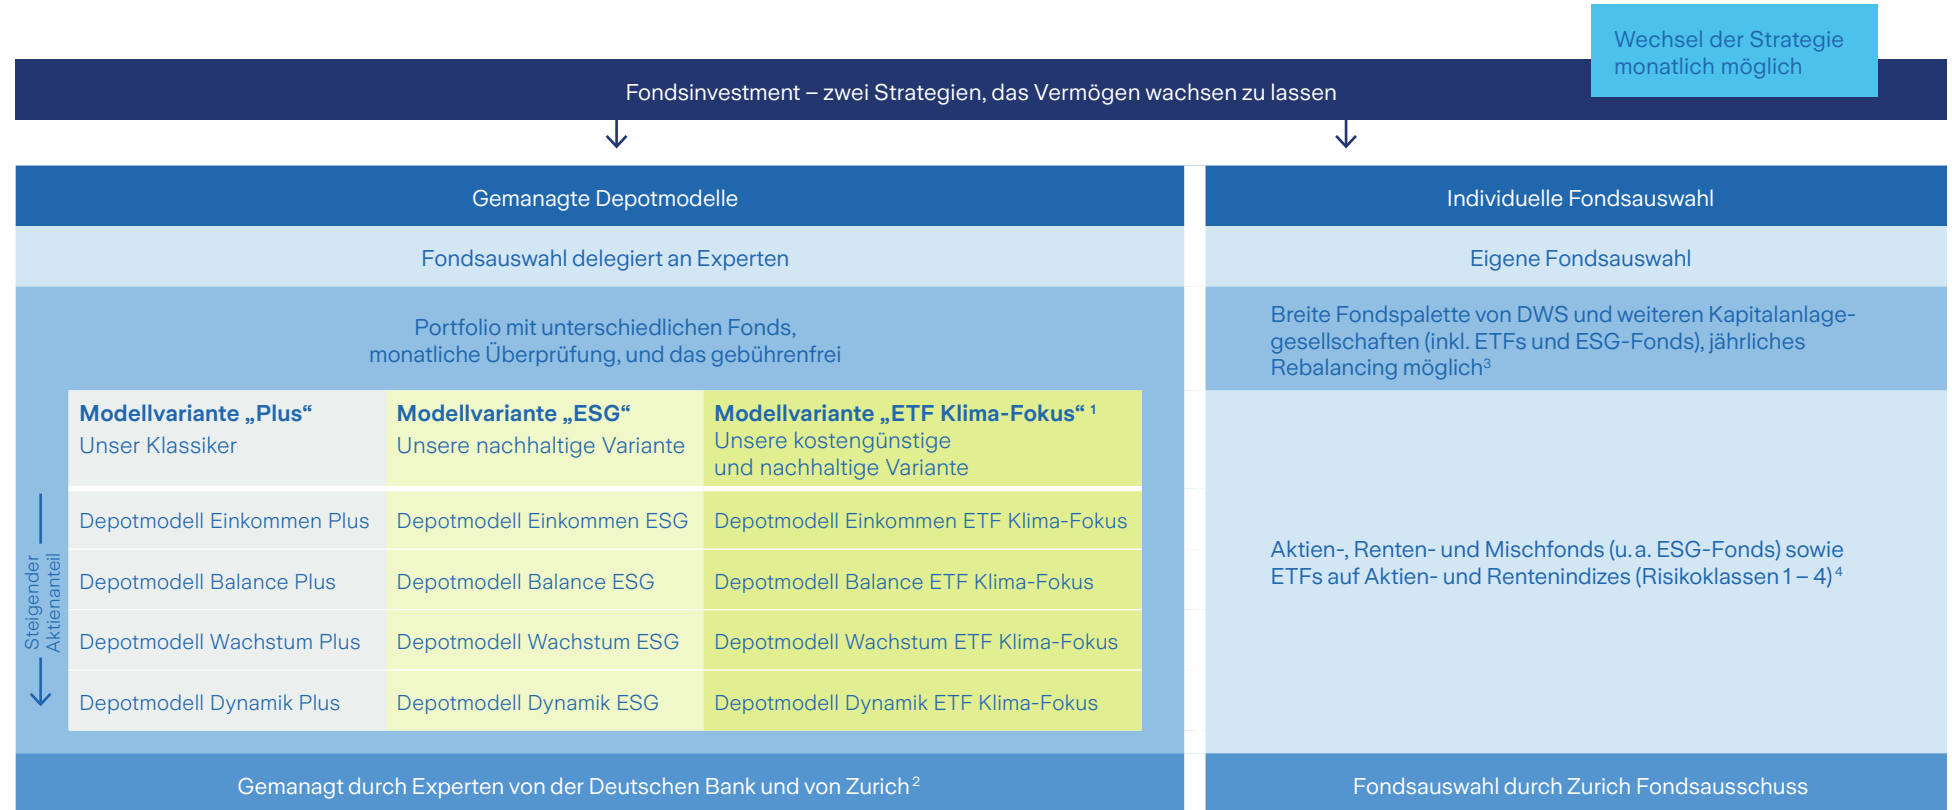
Wechsel der Strategie monatlich möglich

Fondsinvestment – zwei Strategien, das Vermögen wachsen zu lassen

Gemanagte Depotmodelle

Fondsauswahl delegiert an Experten

Portfolio mit unterschiedlichen Fonds, monatliche Überprüfung, und das gebührenfrei

| Modellvariante „Plus“ Unser Klassiker | Modellvariante „ESG“ Unsere nachhaltige Variante | Modellvariante „ETF Klima-Fokus“ $^1$ Unsere kostengünstige und nachhaltige Variante |
|---|---|---|
| Depotmodell Einkommen Plus | Depotmodell Einkommen ESG | Depotmodell Einkommen ETF Klima-Fokus |
| Depotmodell Balance Plus | Depotmodell Balance ESG | Depotmodell Balance ETF Klima-Fokus |
| Depotmodell Wachstum Plus | Depotmodell Wachstum ESG | Depotmodell Wachstum ETF Klima-Fokus |
| Depotmodell Dynamik Plus | Depotmodell Dynamik ESG | Depotmodell Dynamik ETF Klima-Fokus |

Steigender Aktienanteil

Gemanagt durch Experten von der Deutschen Bank und von Zurich $^2$

Individuelle Fondsauswahl

Eigene Fondsauswahl

Breite Fondspalette von DWS und weiteren Kapitalanlagegesellschaften (inkl. ETFs und ESG-Fonds), jährliches Rebalancing möglich$^3$

Aktien-, Renten- und Mischfonds (u.a. ESG-Fonds) sowie ETFs auf Aktien- und Rentenindizes (Risikoklassen 1 – 4)$^4$

Fondsauswahl durch Zurich Fondsausschuss